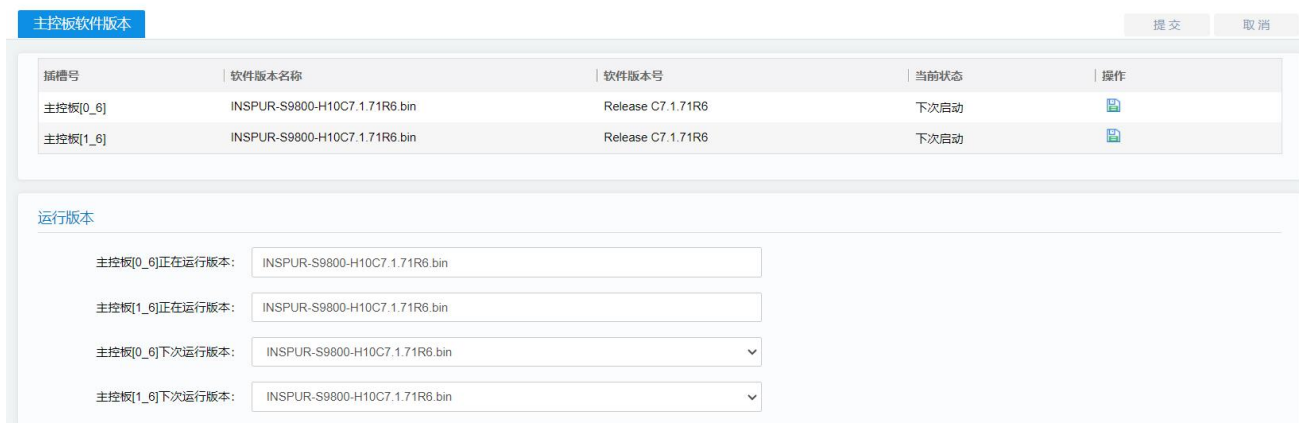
主控板软件版本

提交 取消

| 插槽号 | 软件版本名称 | 软件版本号 | 当前状态 | 操作 |
|---|---|---|---|---|
| 主控板[0_6] | INSPUR-S9800-H10C7.1.71R6.bin | Release C7.1.71R6 | 下次启动 | |
| 主控板[1_6] | INSPUR-S9800-H10C7.1.71R6.bin | Release C7.1.71R6 | 下次启动 | |

运行版本

主控板[0_6]正在运行版本: INSPUR-S9800-H10C7.1.71R6.bin

主控板[1_6]正在运行版本: INSPUR-S9800-H10C7.1.71R6.bin

主控板[0_6]下次运行版本: INSPUR-S9800-H10C7.1.71R6.bin

主控板[1_6]下次运行版本: INSPUR-S9800-H10C7.1.71R6.bin